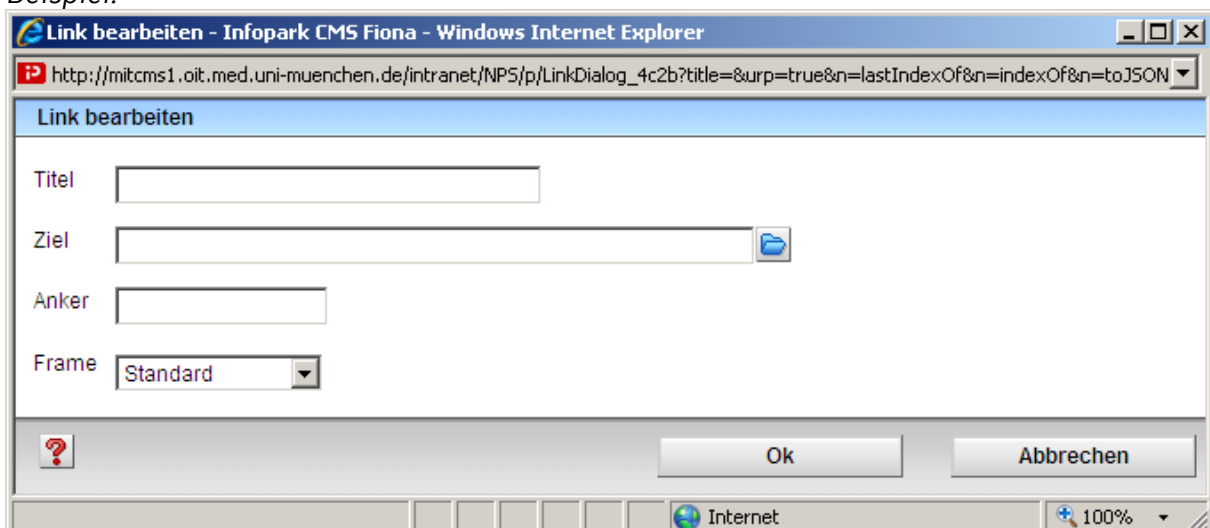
Beispiel:

Link bearbeiten - Infopark CMS Fiona - Windows Internet Explorer

http://mitcms1.oit.med.uni-muenchen.de/intranet/NPS/p/LinkDialog_4c2b?title=&urp=true&n=lastIndexOf&n=indexOf&n=toJSON

Link bearbeiten

Titel

Ziel

Anker

Frame Standard

?

Ok

Abbrechen

Internet

100%